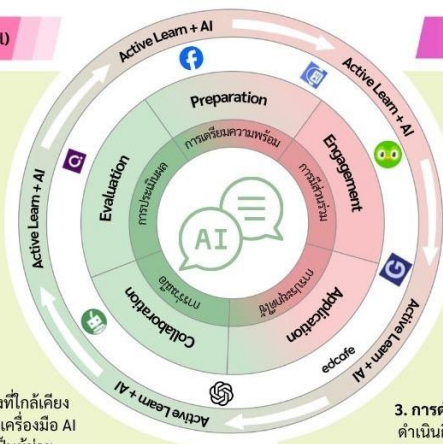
I)

Active Learn + AI

Active Learn + AI

Active Learn + AI

Active Learn + AI

Active Learn + AI

Preparation

การเตรียมความพร้อม

Engagement

การมีส่วนร่วม

Application

การประยุกต์ใช้

Collaboration

การร่วมมือ

Evaluation

การประเมินผล

AI

edcafe

ที่ใกล้เคียง
เครื่องมือ AI

3. การดำ
ดำเนินก